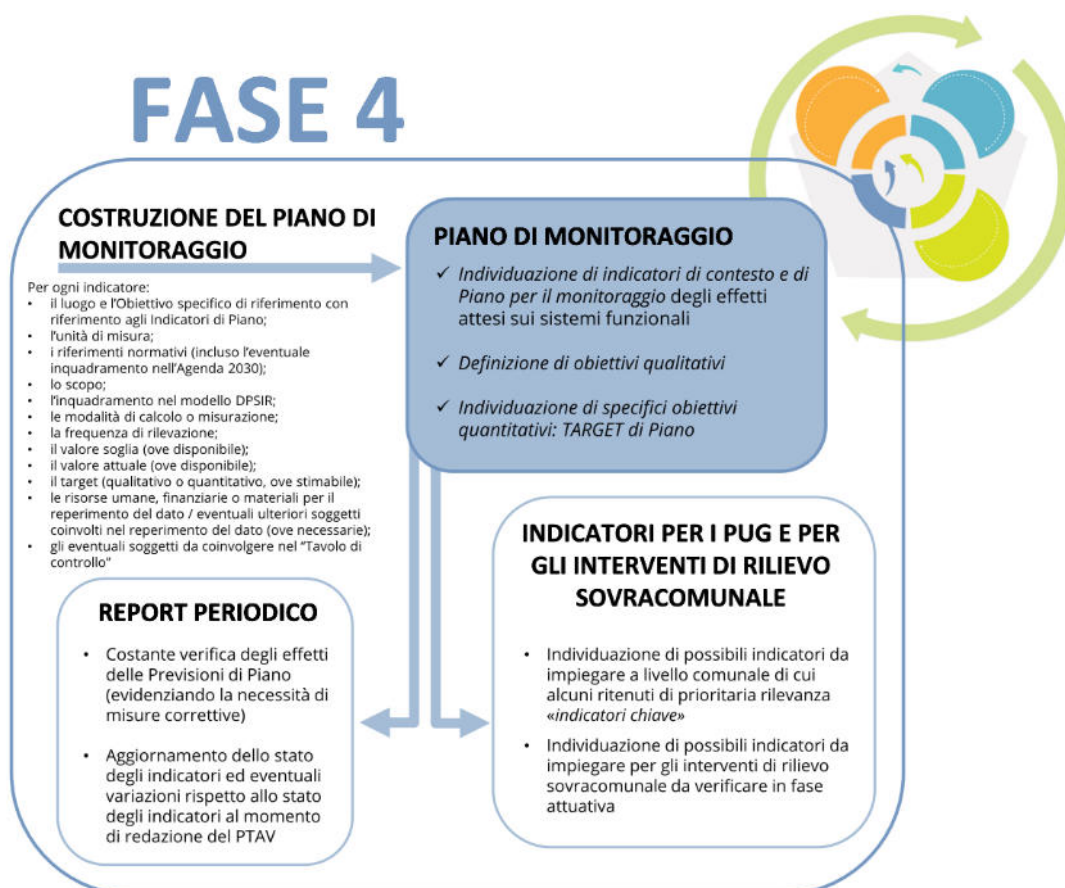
FASE 4

COSTRUZIONE DEL PIANO DI MONITORAGGIO

Per ogni indicatore:
- il luogo e l'Obiettivo specifico di riferimento con riferimento agli Indicatori di Piano;
- l'unità di misura;
- i riferimenti normativi (incluso l'eventuale inquadramento nell'Agenda 2030);
- lo scopo;
- l'inquadramento nel modello DPSIR;
- le modalità di calcolo o misurazione;
- la frequenza di rilevazione;
- il valore soglia (ove disponibile);
- il valore attuale (ove disponibile);
- il target (qualitativo o quantitativo, ove stimabile);
- le risorse umane, finanziarie o materiali per il reperimento del dato / eventuali ulteriori soggetti coinvolti nel reperimento del dato (ove necessarie);
- gli eventuali soggetti da coinvolgere nel "Tavolo di controllo"

PIANO DI MONITORAGGIO

✓ Individuazione di indicatori di contesto e di Piano per il monitoraggio degli effetti attesi sui sistemi funzionali

✓ Definizione di obiettivi qualitativi

✓ Individuazione di specifici obiettivi quantitativi: TARGET di Piano

REPORT PERIODICO

- Costante verifica degli effetti delle Previsioni di Piano (evidenziando la necessità di misure correttive)

- Aggiornamento dello stato degli indicatori ed eventuali variazioni rispetto allo stato degli indicatori al momento di redazione del PTAV

INDICATORI PER I PUG E PER GLI INTERVENTI DI RILIEVO SOVRACOMUNALE

- Individuazione di possibili indicatori da impiegare a livello comunale di cui alcuni ritenuti di prioritaria rilevanza «indicatori chiave»
- Individuazione di possibili indicatori da impiegare per gli interventi di rilievo sovracomunale da verificare in fase attuativa